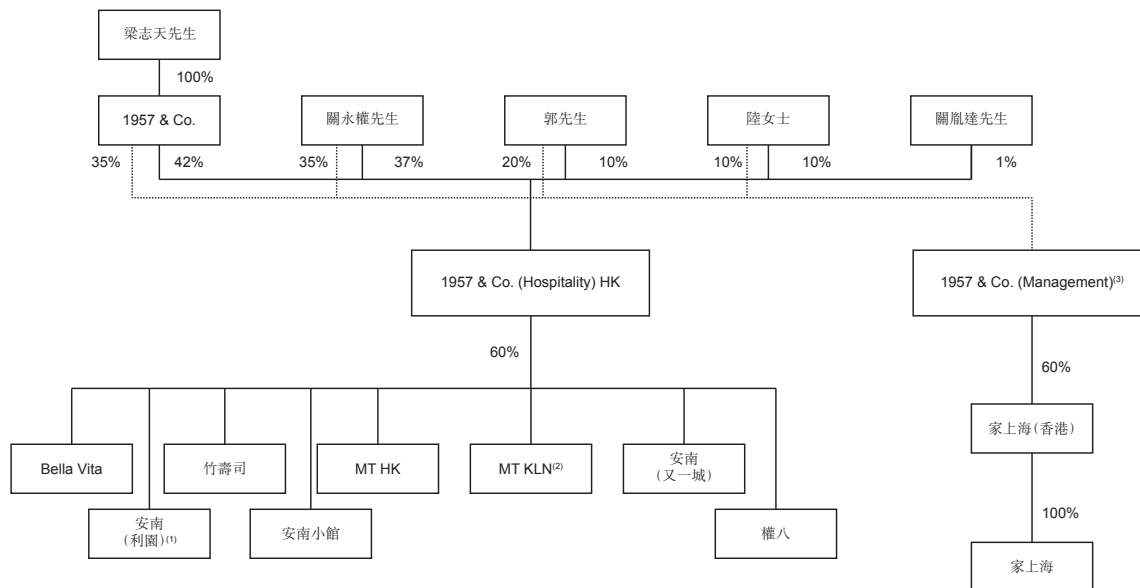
梁志天先生

100%

1957 & Co.

關永權先生

郭先生

陸女士

關胤達先生

35%

42%

35%

37%

20%

10%

10%

10%

1%

1957 & Co. (Hospitality) HK

1957 & Co. (Management)$^{(3)}$

60%

60%

家上海(香港)

100%

家上海

Bella Vita

安南 (利園)$^{(1)}$

竹壽司

安南小館

MT HK

MT KLN$^{(2)}$

安南 (又一城)

權八